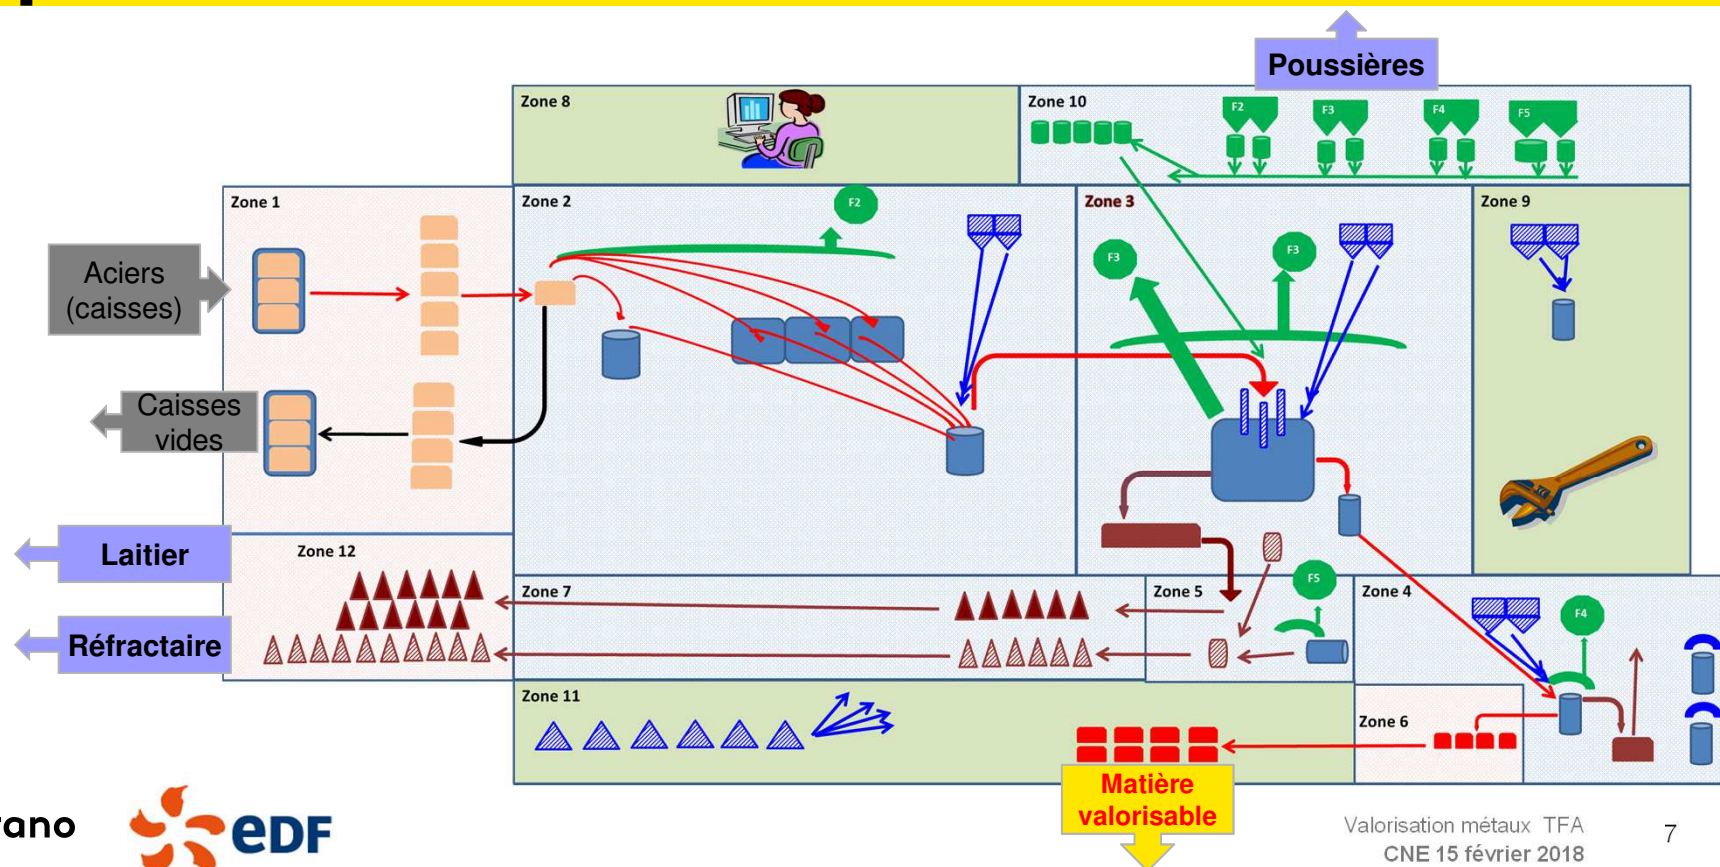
Poussières

Zone 8

Zone 10

F2 F3 F4 F5

Zone 1

Zone 2

F2

Zone 3

F3 F3

Zone 9

Aciers (caisses)

Caisses vides

Laitier

Réfractaire

Zone 12

Zone 7

Zone 5

F5

Zone 4

F4

Zone 11

Zone 6

Matière valorisable

ano

eDF

Valorisation métaux TFA
CNE 15 février 2018

7